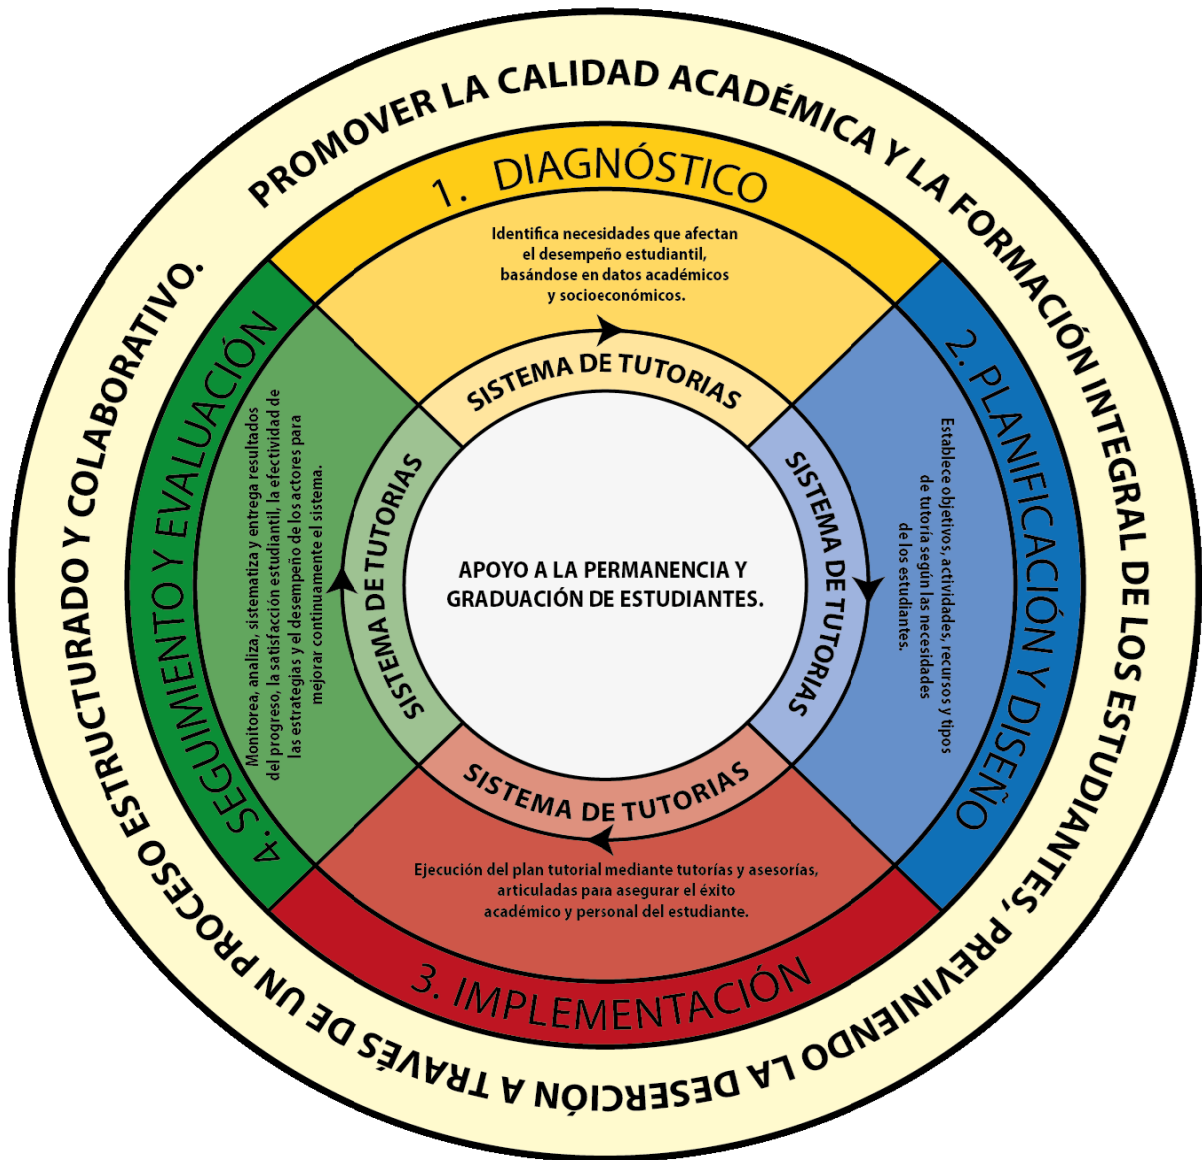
PROMOVER LA CALIDAD ACADÉMICA Y LA FORMACIÓN INTEGRAL DE LOS ESTUDIANTES, PREVINIENDO LA DESERCIÓN A TRAVÉS DE UN PROCESO ESTRUCTURADO Y COLABORATIVO.

1. DIAGNÓSTICO

Identifica necesidades que afectan el desempeño estudiantil, basándose en datos académicos y socioeconómicos.

2. PLANIFICACIÓN Y DISEÑO

Establece objetivos, actividades, recursos y tipos de tutoría según las necesidades de los estudiantes.

3. IMPLEMENTACIÓN

Ejecución del plan tutorial mediante tutorías y asesorías, articuladas para asegurar el éxito académico y personal del estudiante.

4. SEGUIMIENTO Y EVALUACIÓN

Monitorea, analiza, sistematiza y entrega resultados del progreso, la satisfacción estudiantil, la efectividad de las estrategias y el desempeño de los actores para mejorar continuamente el sistema.

SISTEMA DE TUTORIAS

SISTEMA DE TUTORIAS

SISTEMA DE TUTORIAS

SISTEMA DE TUTORIAS

APOYO A LA PERMANENCIA Y GRADUACIÓN DE ESTUDIANTES.